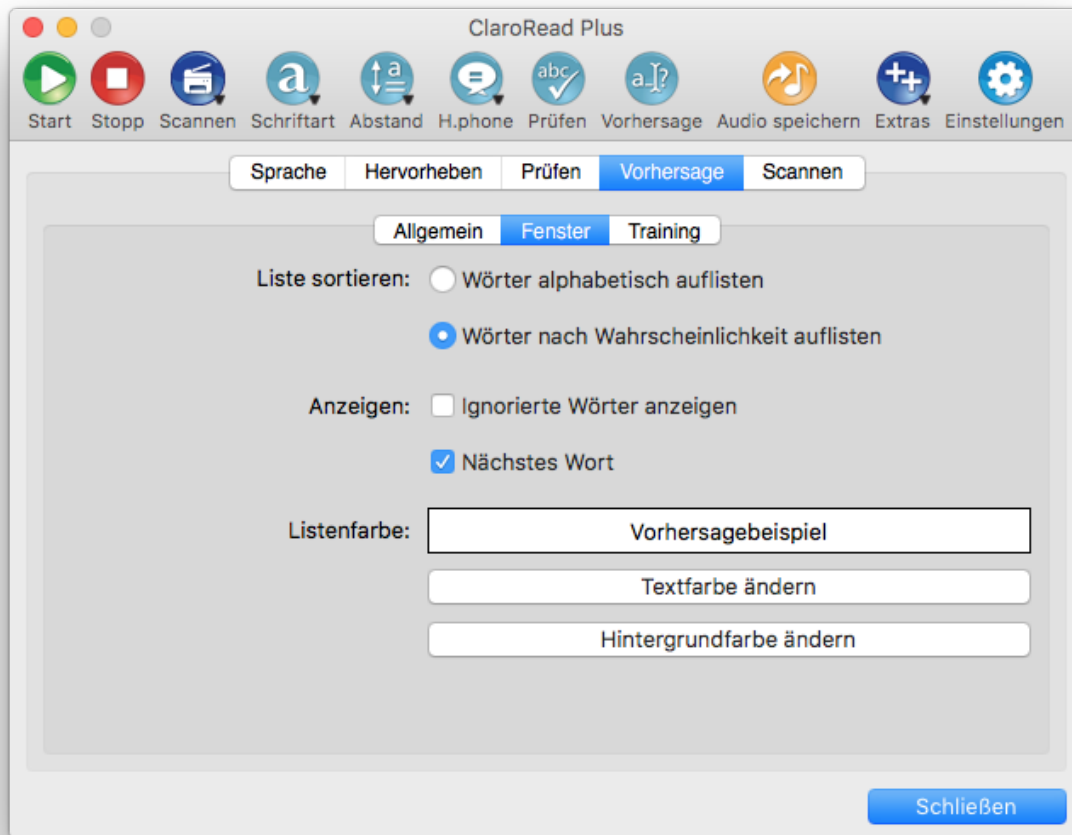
ClaroRead Plus

Start Stopp Scannen Schriftart Abstand H.phone Prüfen Vorhersage Audio speichern Extras Einstellungen

Sprache Hervorheben Prüfen Vorhersage Scannen

Allgemein Fenster Training

Liste sortieren: Wörter alphabetisch auflisten

Wörter nach Wahrscheinlichkeit auflisten

Anzeigen: Ignorierte Wörter anzeigen

Nächstes Wort

Listenfarbe: Vorhersagebeispiel

Textfarbe ändern

Hintergrundfarbe ändern

Schließen